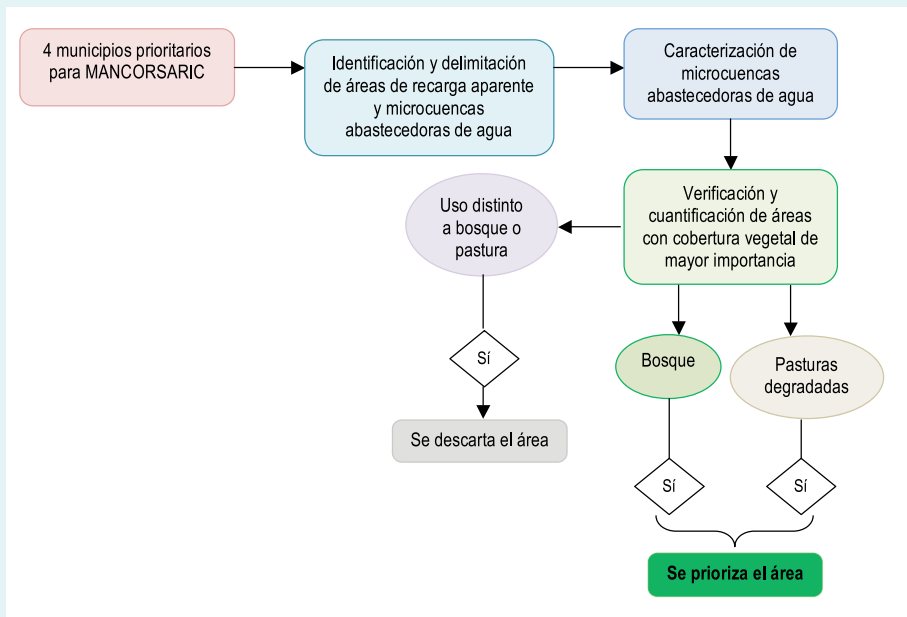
4 municipios prioritarios para MANCORSARIC

Identificación y delimitación de áreas de recarga aparente y microcuencas abastecedoras de agua

Caracterización de microcuencas abastecedoras de agua

Verificación y cuantificación de áreas con cobertura vegetal de mayor importancia

Uso distinto a bosque o pastura

Sí

Se descarta el área

Bosque

Pasturas degradadas

Sí

Sí

Se prioriza el área